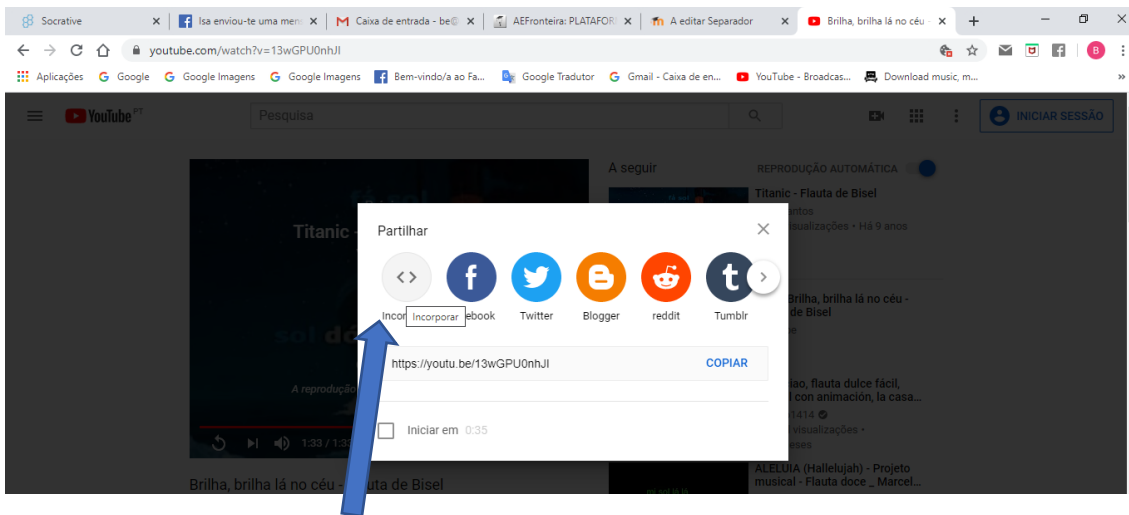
Socrative ×
Isa enviou-te uma men ×
Caixa de entrada - be@ ×
AEFronteira: PLATAFOR ×
A editar Separador ×
Brilha, brilha lá no céu - ×
+

youtube.com/watch?v=13wGPU0nhJI

Aplicações Google Google Imagens Google Imagens Bem-vindo/a ao Fa... Google Tradutor Gmail - Caixa de en... YouTube - Broadcas... Download music, m...

YouTube PT
Pesquisa
INICIAR SESSÃO

A seguir
REPRODUÇÃO AUTOMÁTICA
Titanic - Flauta de Bisel
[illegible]antos
visualizações • Há 9 anos

Titanic -
sol do
A reprodução
1:33 / 1:3

Partilhar
Incor Incorporar ebook
Twitter
Blogger
reddit
Tumblr

https://youtu.be/13wGPU0nhJI
COPIAR

Iniciar em 0:35

Brilha, brilha lá no céu -
de Bisel

iao, flauta dulce fácil,
con animación, la casa...
1414
visualizações •
eses

ALELUIA (Hallelujah) - Projeto musical - Flauta doce _ Marcel...

Brilha, brilha lá no céu - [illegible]uta de Bisel